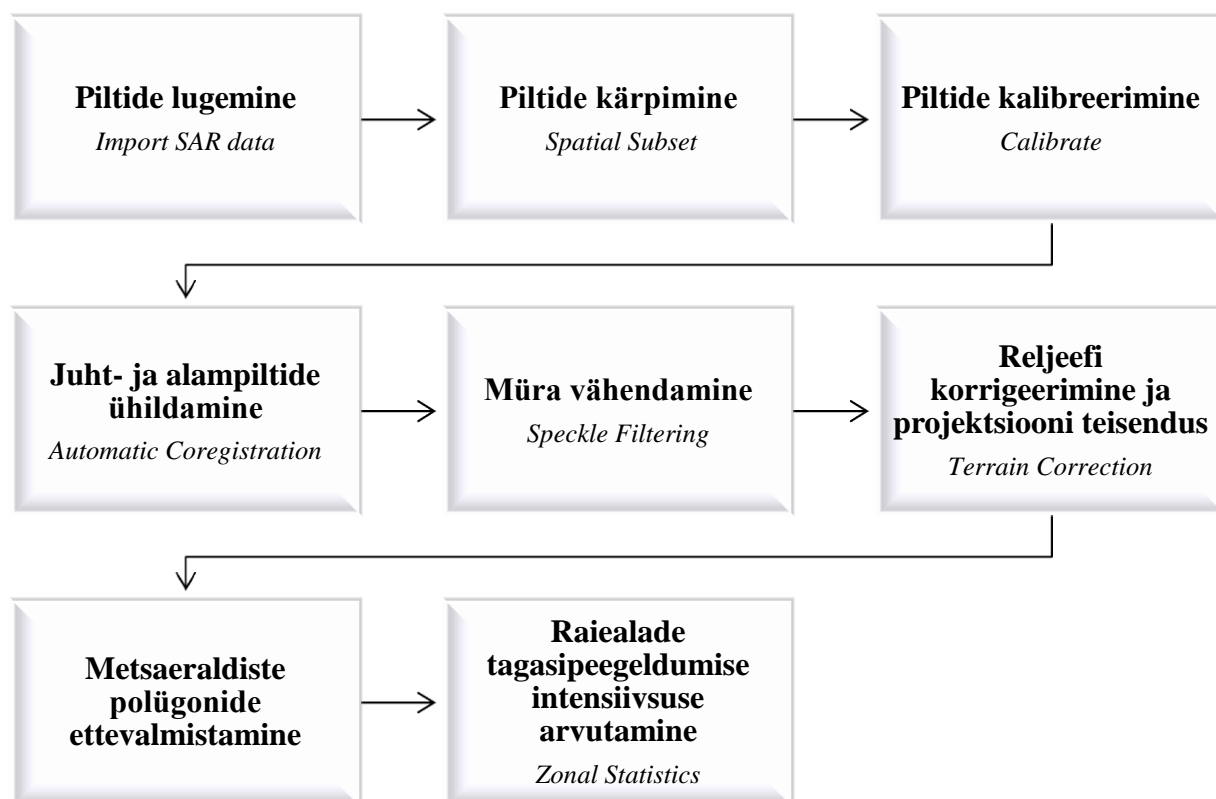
Piltide lugemine
Import SAR data

Piltide kärpimine
Spatial Subset

Piltide kalibreerimine
Calibrate

Juht- ja alampiltide ühildamine
Automatic Coregistration

Müra vähendamine
Speckle Filtering

Reljeefi korrigeerimine ja projektsiooni teisendus
Terrain Correction

Metsaeraldiste polügonide ettevalmistamine

Raiealade tagasipeegeldumise intensiivsuse arvutamine
Zonal Statistics